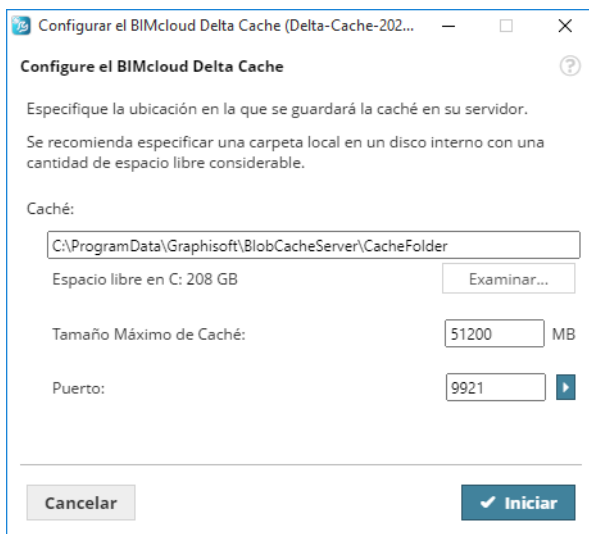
Configurar el BIMcloud Delta Cache (Delta-Cache-202...

Configure el BIMcloud Delta Cache

?

Especifique la ubicación en la que se guardará la caché en su servidor.

Se recomienda especificar una carpeta local en un disco interno con una cantidad de espacio libre considerable.

Caché:

C:\ProgramData\Graphisoft\BlobCacheServer\CacheFolder

Espacio libre en C: 208 GB

Examinar...

Tamaño Máximo de Caché:

51200

MB

Puerto:

9921

Cancelar

✔ Iniciar